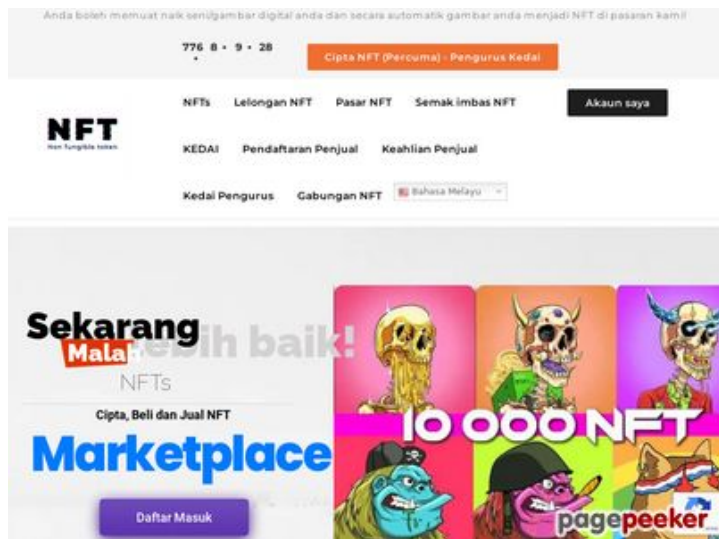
Anda boleh memuat naik seni/gambar digital anda dan secara automatik gambar anda menjadi NFT di pasaran kami!

776 8 • 9 • 28

Cipta NFT (Percuma) - Pengurus Kedai

NFT
Non Fungible token

NFTs Lelongan NFT Pasar NFT Semak imbas NFT

Akaun saya

KEDAI Pendaftaran Penjual Keahlian Penjual

Kedai Pengurus Gabungan NFT Bahasa Melayu

Sekarang Malah lebih baik!

NFTs

Cipta, Beli dan Jual NFT

Marketplace

Daftar Masuk

10 000 NFT

pagepeeker